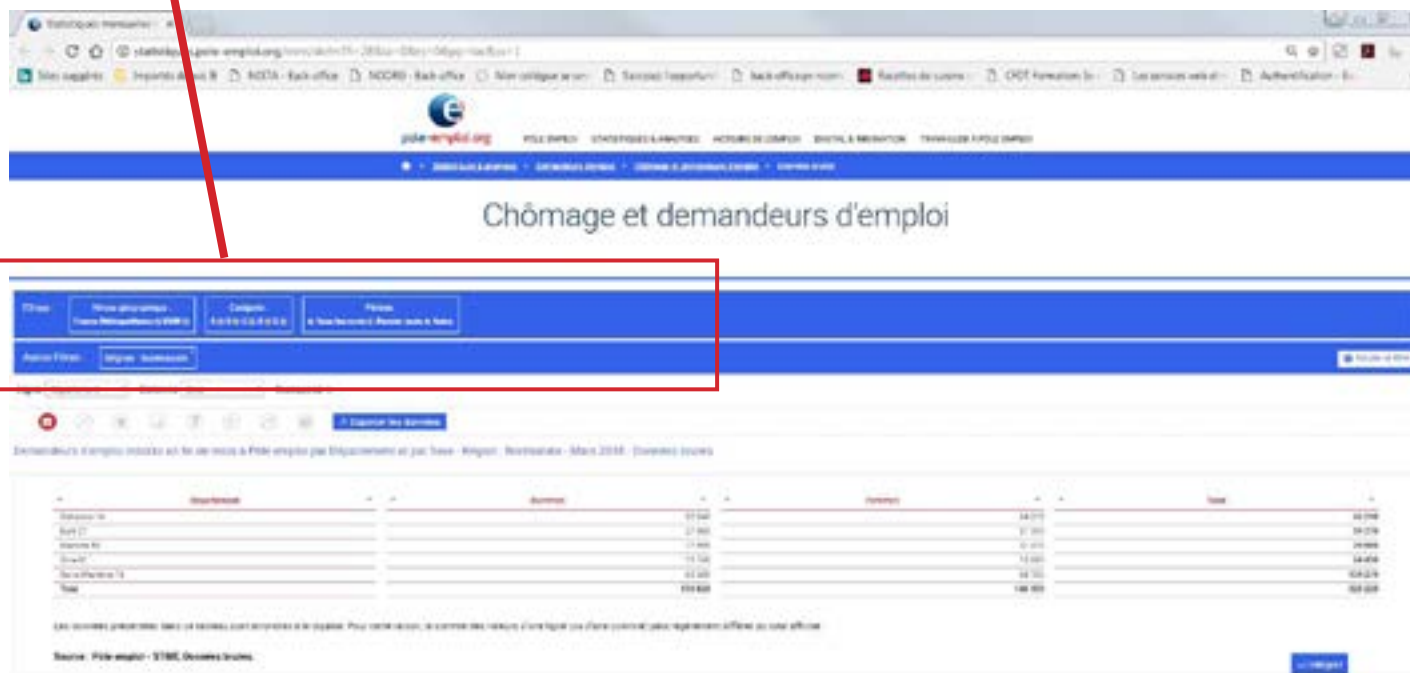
Statistiques mensuelles

statistiques.pole-emploi.org

Sites suggérés | Importés depuis IE | NOTA - Back office | NOORD - Back office | Mon collègue | Saisissez l'opportunité | back-office | Recettes de cuisine | CPDT Formation | Les services web | Authentification

pole-emploi.org

PÔLE EMPLOI   STATISTIQUES & ANALYSES   ACTEURS DE L'EMPLOI   DIGITAL & INNOVATION   TRAVAILLER À PÔLE EMPLOI

Chômage et demandeurs d'emploi

Filtres | Niveau géographique | Catégorie | Période

Autres Filtres

Exporter les données

Demandeurs d'emploi inscrits en fin de mois à Pôle emploi par Département et par Sexe - Région : Normandie - Mars 2018 - Données brutes

| Département | Hommes | Femmes | Total |
|---|---|---|---|
| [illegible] | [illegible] | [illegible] | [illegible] |
| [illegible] | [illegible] | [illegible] | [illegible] |
| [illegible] | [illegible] | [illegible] | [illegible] |
| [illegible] | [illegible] | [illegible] | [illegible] |
| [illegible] | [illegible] | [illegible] | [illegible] |
| Total | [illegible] | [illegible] | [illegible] |

Les données présentées dans ce tableau sont arrondies à la dizaine. Pour cette raison, la somme des valeurs d'une ligne ou d'une colonne peut légèrement différer du total affiché.

Source : Pôle emploi - STMT, Données brutes.